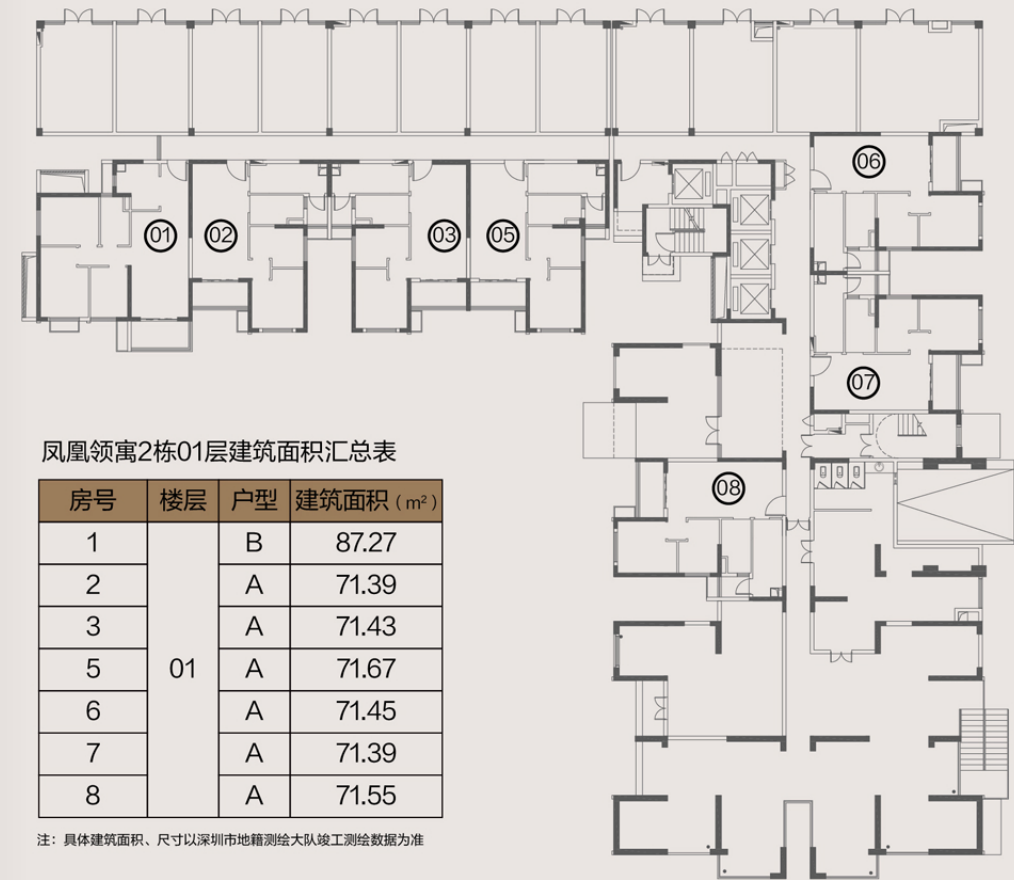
01 02 03 05 06 07 08

凤凰领寓2栋01层建筑面积汇总表

| 房号 | 楼层 | 户型 | 建筑面积（m²） |
|---|---|---|---|
| 1 | 01 | B | 87.27 |
| 2 | | A | 71.39 |
| 3 | | A | 71.43 |
| 5 | | A | 71.67 |
| 6 | | A | 71.45 |
| 7 | | A | 71.39 |
| 8 | | A | 71.55 |

注：具体建筑面积、尺寸以深圳市地籍测绘大队竣工测绘数据为准